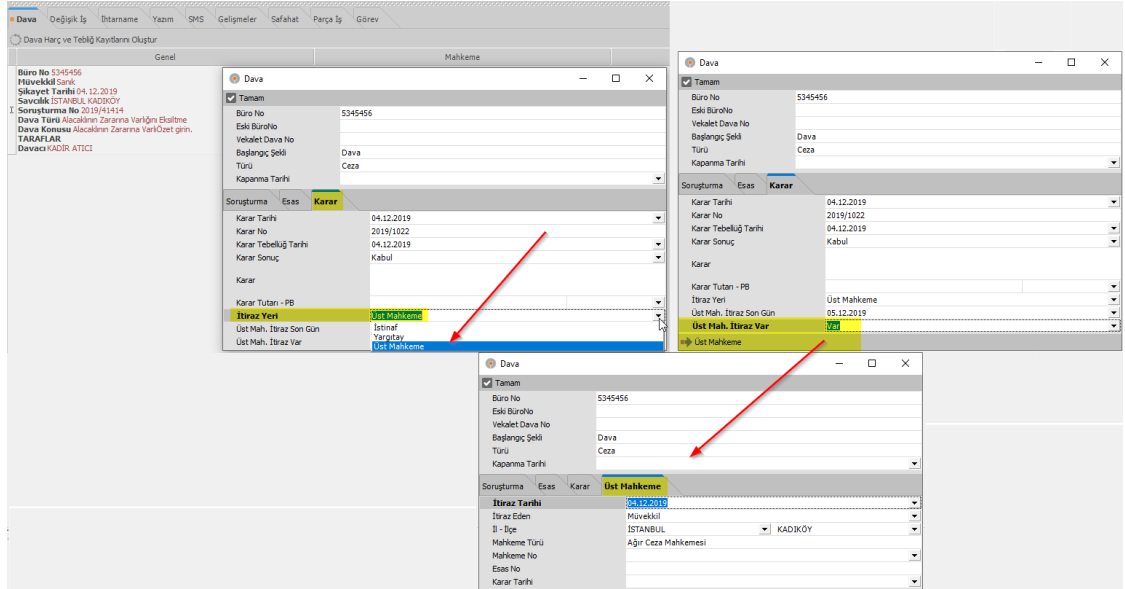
Dava Değişik İş İhtarname Yazım SMS Gelişmeler Safahat Parça İş Görev

Dava Harç ve Tebliğ Kayıtlarını Oluştur

Genel | Mahkeme

Büro No 5345456
Müvekkil Sanık
Şikayet Tarihi 04.12.2019
Savcılık İSTANBUL KADIKÖY
Soruşturma No 2019/41414
Dava Türü Alacaklının Zararına Varlığını Eksiltme
Dava Konusu Alacaklının Zararına VarlıÖzet girin.
TARAFLAR
Davacı KADİR ATICI

Dava

Tamam

Büro No 5345456
Eski BüroNo
Vekalet Dava No
Başlangıç Şekli Dava
Türü Ceza
Kapanma Tarihi

Soruşturma Esas Karar

Karar Tarihi 04.12.2019
Karar No 2019/1022
Karar Tebellüğ Tarihi 04.12.2019
Karar Sonuç Kabul
Karar
Karar Tutarı - PB
İtiraz Yeri Üst Mahkeme
Üst Mah. İtiraz Son Gün
Üst Mah. İtiraz Var

İstinaf
Yargıtay
Üst Mahkeme

Dava

Tamam

Büro No 5345456
Eski BüroNo
Vekalet Dava No
Başlangıç Şekli Dava
Türü Ceza
Kapanma Tarihi

Soruşturma Esas Karar

Karar Tarihi 04.12.2019
Karar No 2019/1022
Karar Tebellüğ Tarihi 04.12.2019
Karar Sonuç Kabul
Karar
Karar Tutarı - PB
İtiraz Yeri Üst Mahkeme
Üst Mah. İtiraz Son Gün 05.12.2019
Üst Mah. İtiraz Var Var

Üst Mahkeme

Dava

Tamam

Büro No 5345456
Eski BüroNo
Vekalet Dava No
Başlangıç Şekli Dava
Türü Ceza
Kapanma Tarihi

Soruşturma Esas Karar Üst Mahkeme

İtiraz Tarihi 04.12.2019
İtiraz Eden Müvekkil
İl - İlçe İSTANBUL KADIKÖY
Mahkeme Türü Ağır Ceza Mahkemesi
Mahkeme No
Esas No
Karar Tarihi